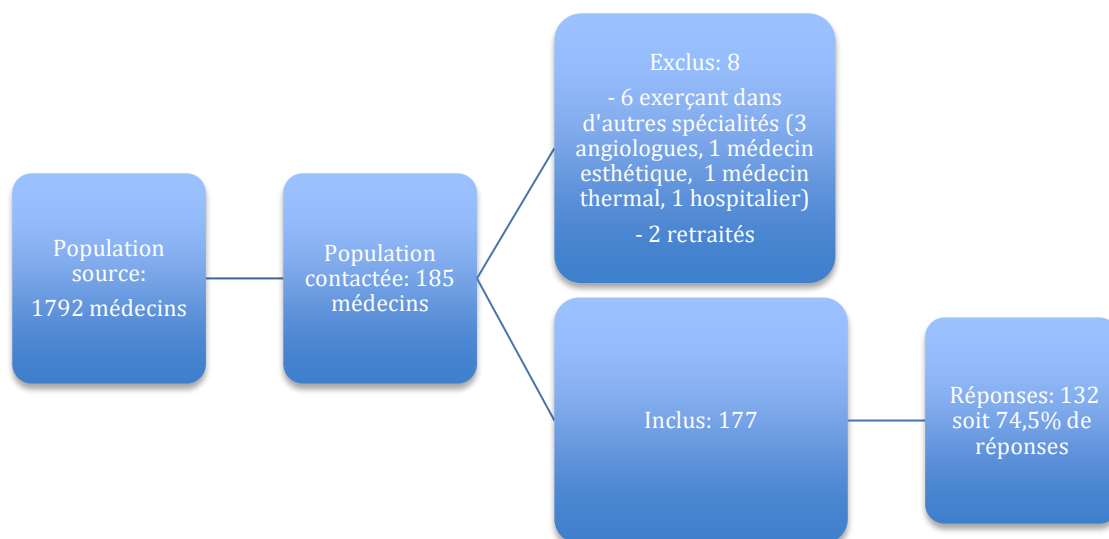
Population source:
1792 médecins

Population contactée: 185 médecins

Exclus: 8
- 6 exerçant dans d'autres spécialités (3 angiologues, 1 médecin esthétique, 1 médecin thermal, 1 hospitalier)
- 2 retraités

Inclus: 177

Réponses: 132 soit 74,5% de réponses